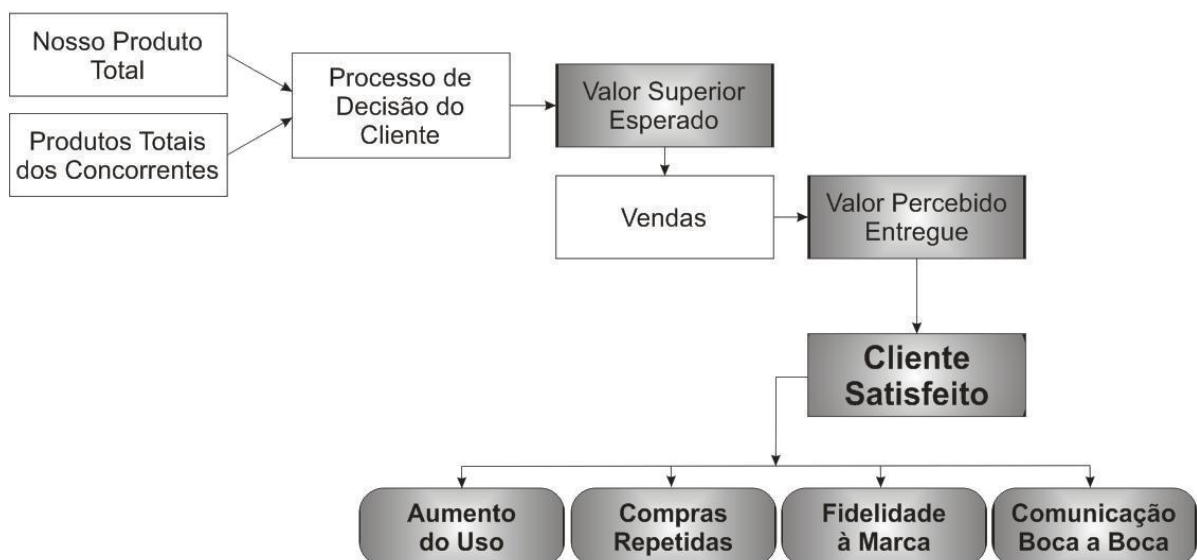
Nosso Produto Total

Produtos Totais dos Concorrentes

Processo de Decisão do Cliente

Valor Superior Esperado

Vendas

Valor Percebido Entregue

Cliente Satisfeito

Aumento do Uso

Compras Repetidas

Fidelidade à Marca

Comunicação Boca a Boca